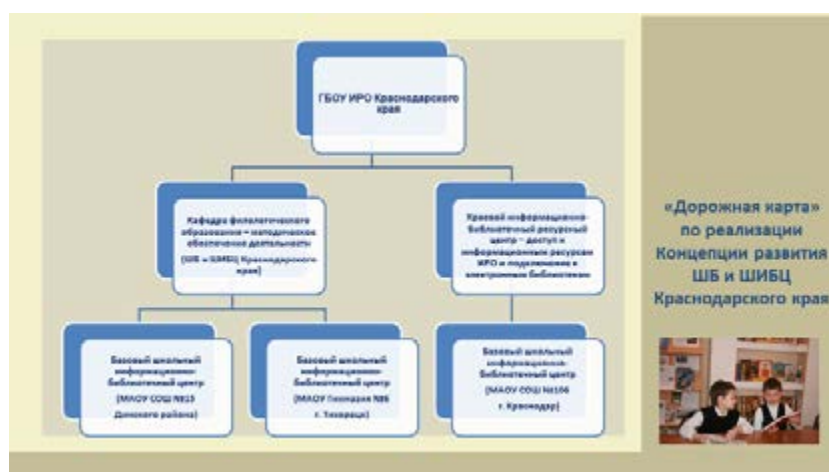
ГБОУ ИРО Краснодарского края

Кафедра филологического образования – методическое обеспечение деятельности (ШБ и ШИБЦ Краснодарского края)

Краевой информационно-библиотечный ресурсный центр – доступ к информационным ресурсам ИРО и подключение к электронным библиотекам

Базовый школьный информационно-библиотечный центр (МАОУ СОШ №15 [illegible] района)

Базовый школьный информационно-библиотечный центр (МАОУ Гимназия №6 г. Тихорецк)

Базовый школьный информационно-библиотечный центр (МАОУ СОШ №106 г. Краснодар)

«Дорожная карта» по реализации Концепции развития ШБ и ШИБЦ Краснодарского края